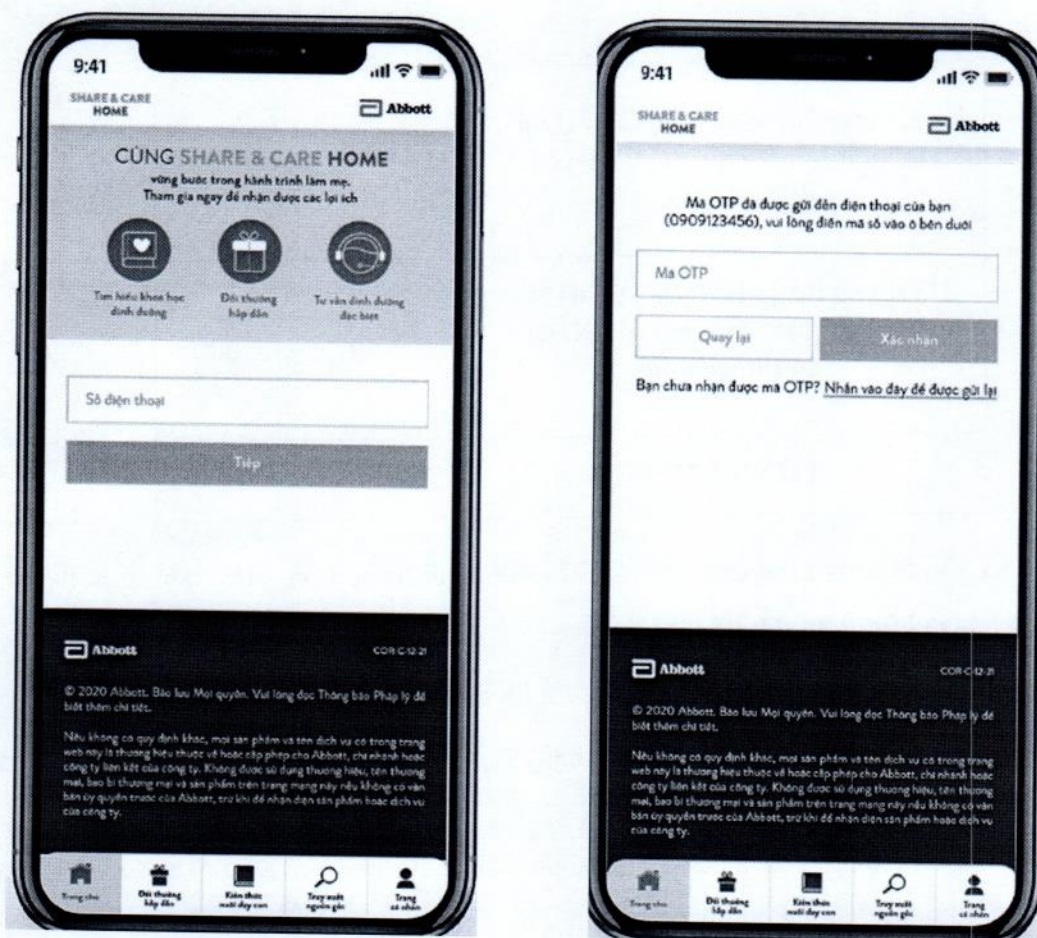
9:41

SHARE & CARE HOME

Abbott

CÙNG SHARE & CARE HOME
vững bước trong hành trình làm mẹ.
Tham gia ngay để nhận được các lợi ích

Tìm hiểu khoa học dinh dưỡng

Đổi thưởng hấp dẫn

Tư vấn dinh dưỡng đặc biệt

Số điện thoại

Tiếp

Abbott

COR-C-12-21

© 2020 Abbott. Bảo lưu Mọi quyền. Vui lòng đọc Thông báo Pháp lý để biết thêm chi tiết.

Nếu không có quy định khác, mọi sản phẩm và tên dịch vụ có trong trang web này là thương hiệu thuộc về hoặc cấp phép cho Abbott, chi nhánh hoặc công ty liên kết của công ty. Không được sử dụng thương hiệu, tên thương mại, bao bì thương mại và sản phẩm trên trang mạng này nếu không có văn bản ủy quyền trước của Abbott, trừ khi để nhận diện sản phẩm hoặc dịch vụ của công ty.

Trang chủ

Đổi thưởng hấp dẫn

Kiến thức nuôi dạy con

Truy xuất nguồn gốc

Trang cá nhân

9:41

SHARE & CARE HOME

Abbott

Mã OTP đã được gửi đến điện thoại của bạn (0909123456), vui lòng điền mã số vào ô bên dưới

Mã OTP

Quay lại

Xác nhận

Bạn chưa nhận được mã OTP? Nhấn vào đây để được gửi lại

Abbott

COR-C-12-21

© 2020 Abbott. Bảo lưu Mọi quyền. Vui lòng đọc Thông báo Pháp lý để biết thêm chi tiết.

Nếu không có quy định khác, mọi sản phẩm và tên dịch vụ có trong trang web này là thương hiệu thuộc về hoặc cấp phép cho Abbott, chi nhánh hoặc công ty liên kết của công ty. Không được sử dụng thương hiệu, tên thương mại, bao bì thương mại và sản phẩm trên trang mạng này nếu không có văn bản ủy quyền trước của Abbott, trừ khi để nhận diện sản phẩm hoặc dịch vụ của công ty.

Trang chủ

Đổi thưởng hấp dẫn

Kiến thức nuôi dạy con

Truy xuất nguồn gốc

Trang cá nhân